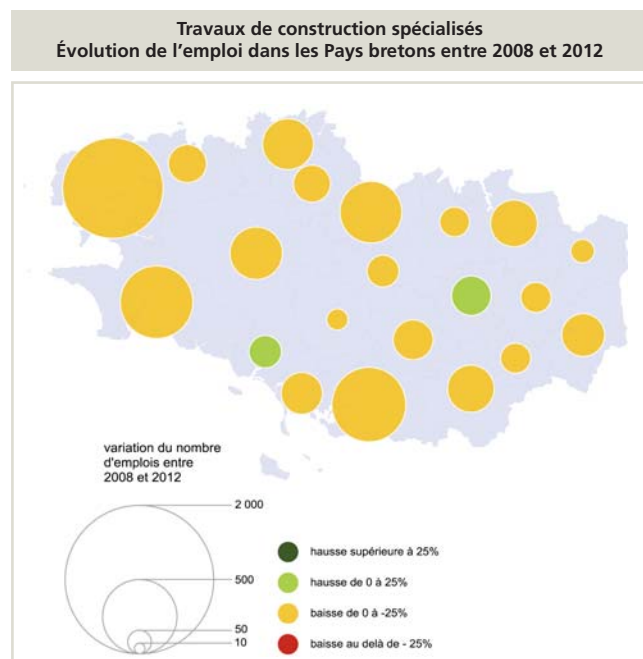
Travaux de construction spécialisés
Évolution de l'emploi dans les Pays bretons entre 2008 et 2012

variation du nombre d'emplois entre 2008 et 2012

2 000
500
50
10

hausse supérieure à 25%
hausse de 0 à 25%
baisse de 0 à -25%
baisse au delà de - 25%